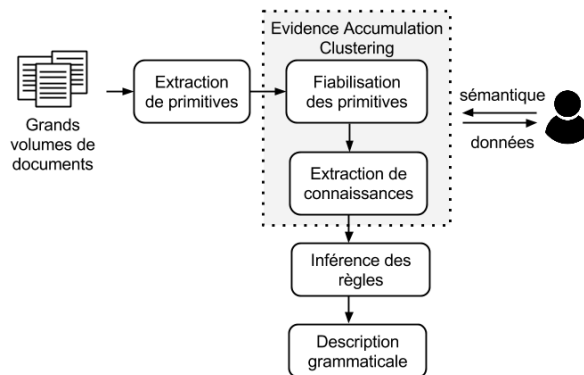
Grands volumes de documents

Extraction de primitives

Evidence Accumulation Clustering

Fiabilisation des primitives

Extraction de connaissances

sémantique

données

Inférence des règles

Description grammaticale